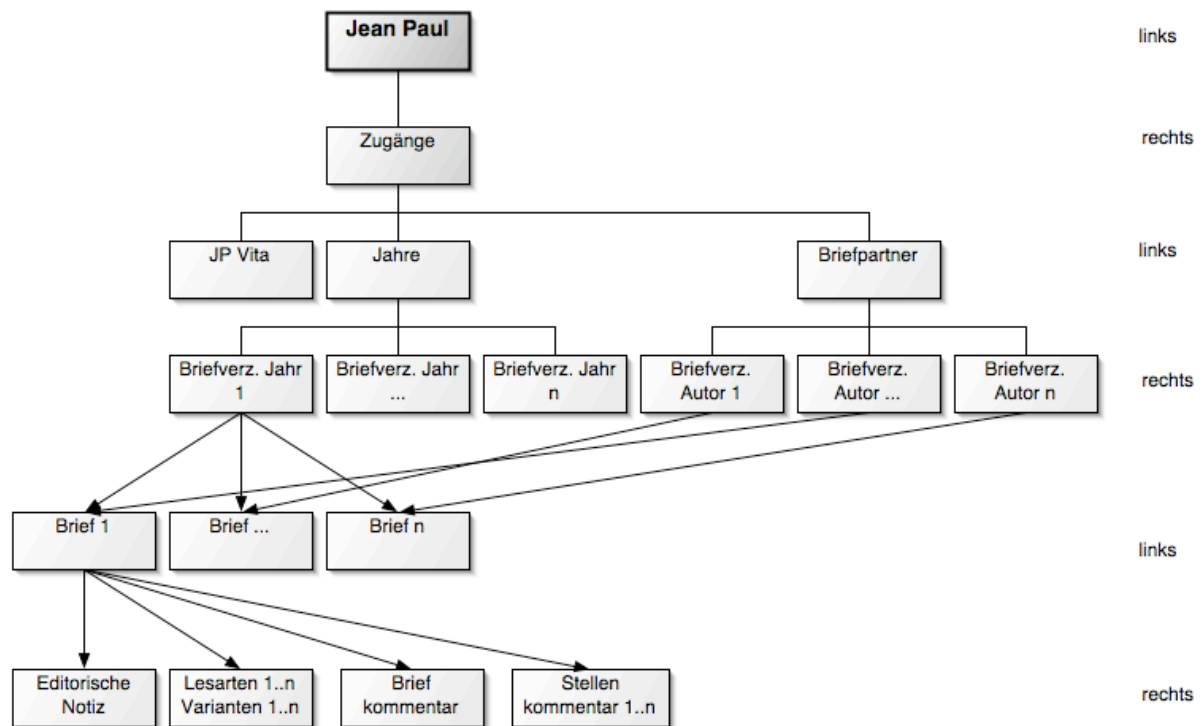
Jean Paul

links

Zugänge

rechts

JP Vita

Jahre

Briefpartner

links

Briefverz. Jahr 1

Briefverz. Jahr ...

Briefverz. Jahr n

Briefverz. Autor 1

Briefverz. Autor ...

Briefverz. Autor n

rechts

Brief 1

Brief ...

Brief n

links

Editorische Notiz

Lesarten 1..n Varianten 1..n

Brief kommentar

Stellen kommentar 1..n

rechts